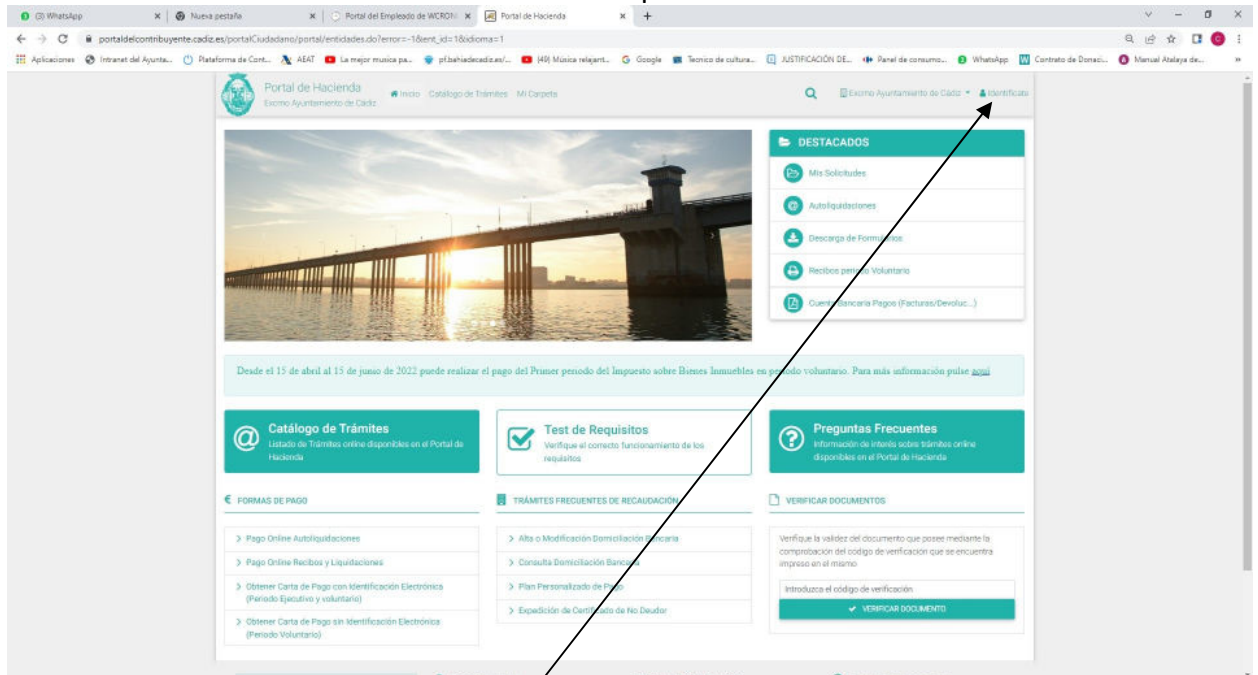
(3) WhatsApp | Nueva pestaña | Portal del Empleado de WCRON | Portal de Hacienda

portaldelcontribuyente.cadiz.es/portalCiudadano/portal/entidades.do?error=-1&ent_id=1&idioma=1

Aplicaciones | Intranet del Ayunta... | Plataforma de Cont... | AEAT | La mejor musica pa... | pf.bahiadecadiz.es/... | (49) Música relajant... | Google | Tecnico de cultura... | JUSTIFICACIÓN DE... | Panel de consumo... | WhatsApp | Contrato de Donaci... | Manual Atalaya de...

Portal de Hacienda
Excmo Ayuntamiento de Cádiz

Inicio Catálogo de Trámites Mi Carpeta

Excmo Ayuntamiento de Cádiz Identifícate

DESTACADOS
Mis Solicitudes
Autoliquidaciones
Descarga de Formularios
Recibos periodo Voluntario
Cuenta Bancaria Pagos (Facturas/Devoluc...)

Desde el 15 de abril al 15 de junio de 2022 puede realizar el pago del Primer periodo del Impuesto sobre Bienes Inmuebles en periodo voluntario. Para más información pulse aquí

Catálogo de Trámites
Listado de Trámites online disponibles en el Portal de Hacienda

Test de Requisitos
Verifique el correcto funcionamiento de los requisitos

Preguntas Frecuentes
Información de interés sobre trámites online disponibles en el Portal de Hacienda

FORMAS DE PAGO
> Pago Online Autoliquidaciones
> Pago Online Recibos y Liquidaciones
> Obtener Carta de Pago con Identificación Electrónica (Periodo Ejecutivo y voluntario)
> Obtener Carta de Pago sin Identificación Electrónica (Periodo Voluntario)

TRÁMITES FRECUENTES DE RECAUDACIÓN
> Alta o Modificación Domiciliación Bancaria
> Consulta Domiciliación Bancaria
> Plan Personalizado de Pago
> Expedición de Certificado de No Deudor

VERIFICAR DOCUMENTOS
Verifique la validez del documento que posee mediante la comprobación del codigo de verificación que se encuentra impreso en el mismo
Introduzca el código de verificación
VERIFICAR DOCUMENTO